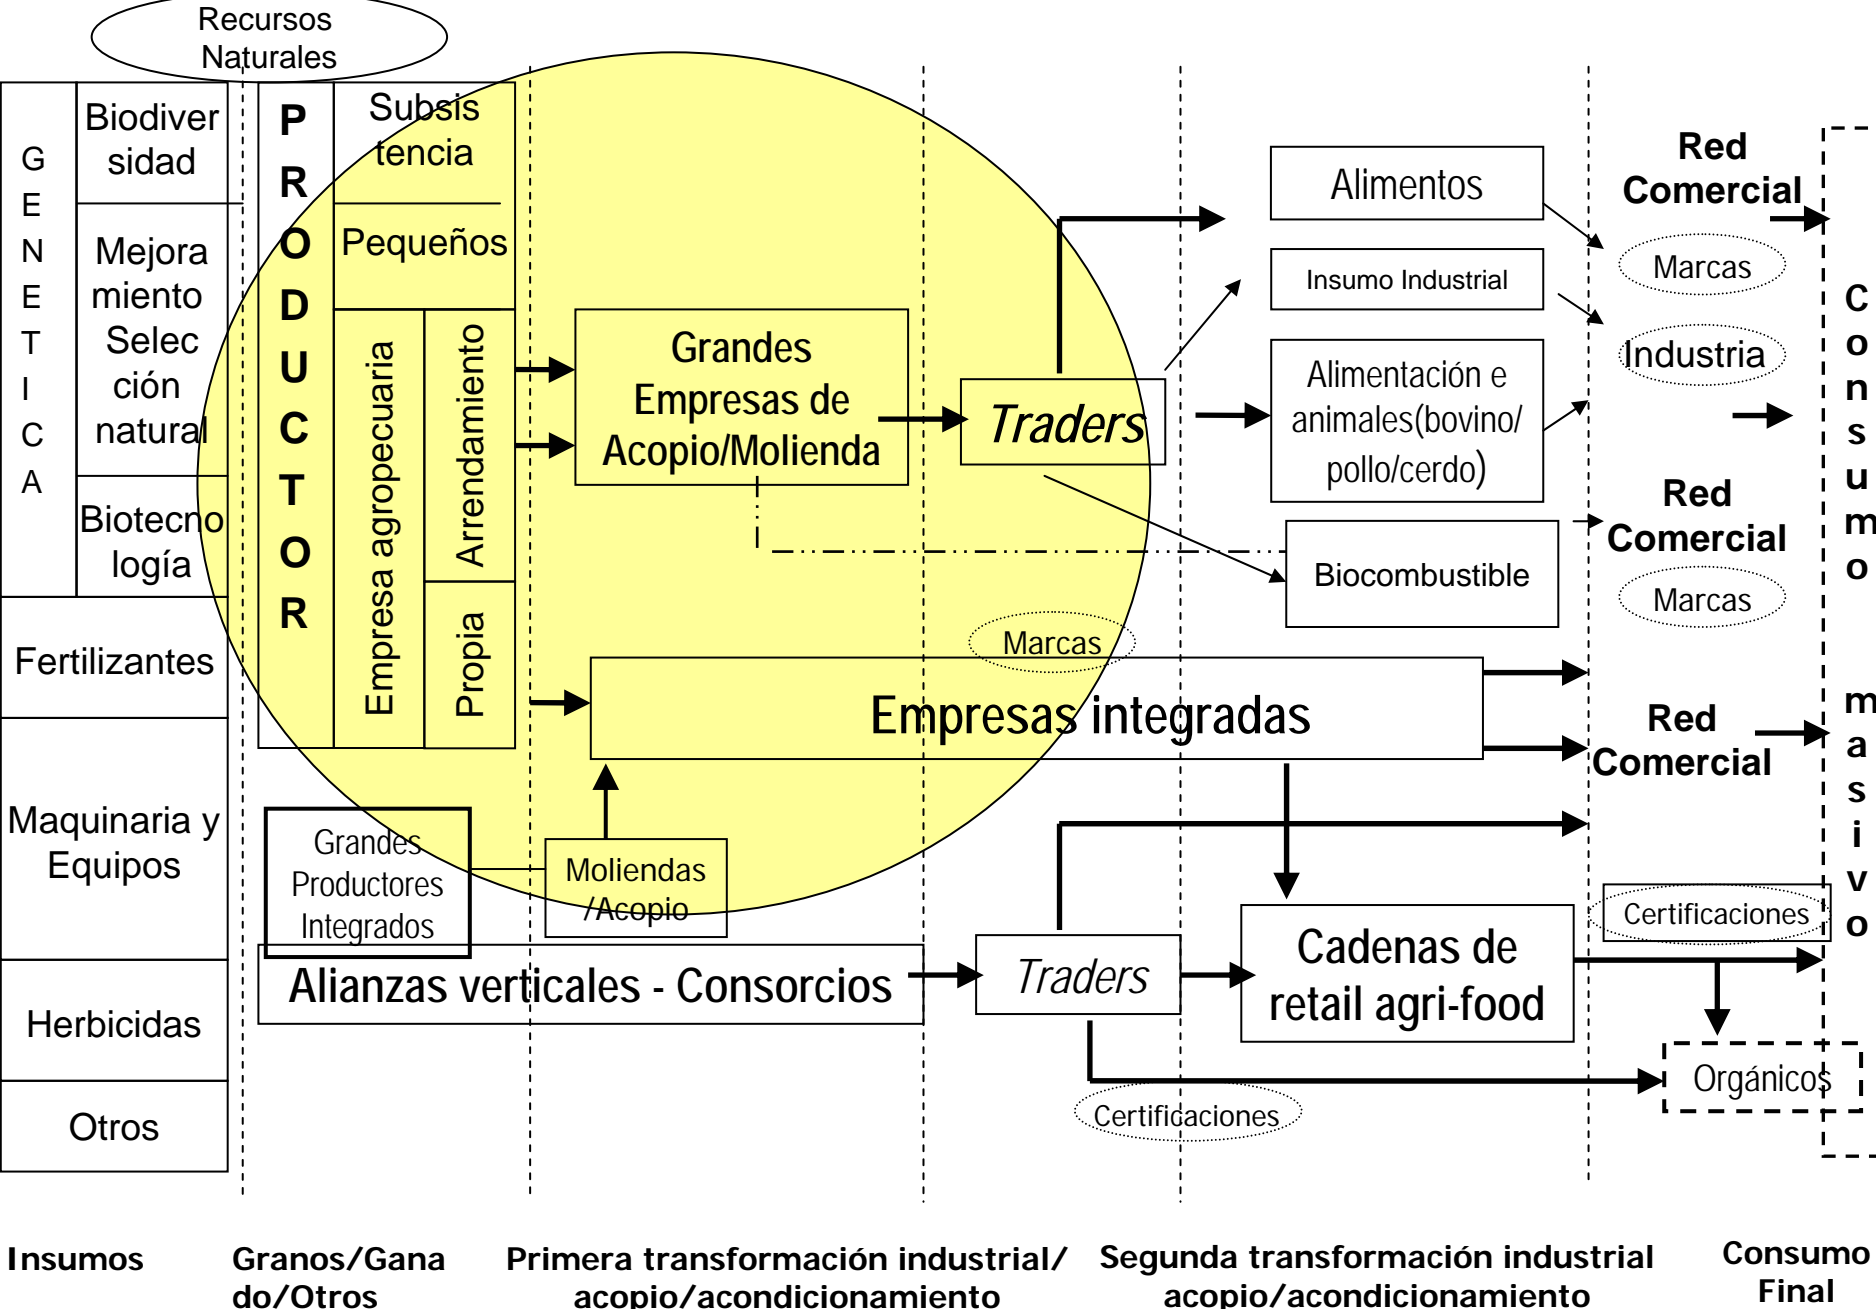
Recursos Naturales

G E N E T I C A

Biodiversidad

Mejoramiento Selección natural

Biotecnología

Fertilizantes

Maquinaria y Equipos

Herbicidas

Otros

P R O D U C T O R

Subsistencia

Pequeños

Empresa agropecuaria

Arrendamiento

Propia

Grandes Empresas de Acopio/Molienda

Traders

Alimentos

Insumo Industrial

Alimentación e animales(bovino/ pollo/cerdo)

Biocombustible

Red Comercial

Marcas

Industria

Red Comercial

Marcas

Marcas

Empresas integradas

Red Comercial

C o n s u m o

m a s i v o

Grandes Productores Integrados

Moliendas /Acopio

Alianzas verticales - Consorcios

Traders

Cadenas de retail agri-food

Certificaciones

Orgánicos

Certificaciones

Insumos

Granos/Ganado/Otros

Primera transformación industrial/ acopio/acondicionamiento

Segunda transformación industrial acopio/acondicionamiento

Consumo Final